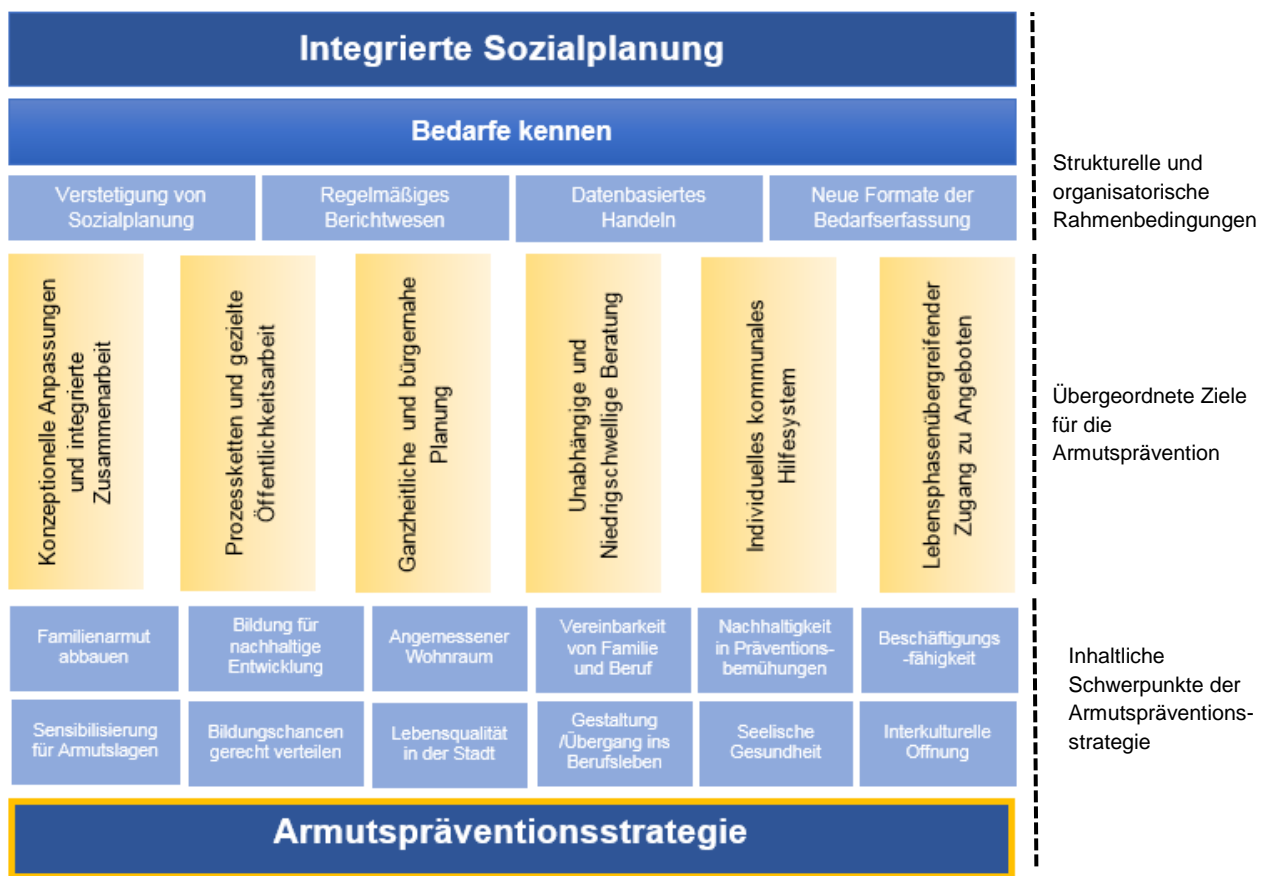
Integrierte Sozialplanung

Bedarfe kennen

Verstetigung von Sozialplanung

Regelmäßiges Berichtwesen

Datenbasiertes Handeln

Neue Formate der Bedarfserfassung

Strukturelle und organisatorische Rahmenbedingungen

Konzeptionelle Anpassungen und integrierte Zusammenarbeit

Prozessketten und gezielte Öffentlichkeitsarbeit

Ganzheitliche und bürgernahe Planung

Unabhängige und Niedrigschwellige Beratung

Individuelles kommunales Hilfesystem

Lebensphasenübergreifender Zugang zu Angeboten

Übergeordnete Ziele für die Armutsprävention

Familienarmut abbauen

Bildung für nachhaltige Entwicklung

Angemessener Wohnraum

Vereinbarkeit von Familie und Beruf

Nachhaltigkeit in Präventionsbemühungen

Beschäftigungs-fähigkeit

Sensibilisierung für Armutslagen

Bildungschancen gerecht verteilen

Lebensqualität in der Stadt

Gestaltung /Übergang ins Berufsleben

Seelische Gesundheit

Interkulturelle Öffnung

Inhaltliche Schwerpunkte der Armutspräventionsstrategie

Armutspräventionsstrategie